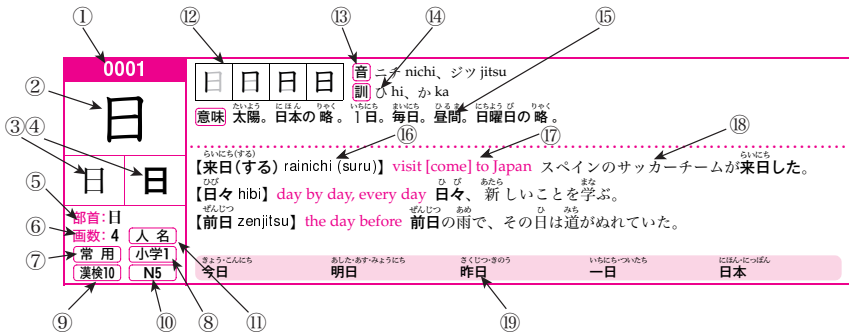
①
⑫
⑬
⑭
⑮
0001
日 日 日 日
音 ニチ nichi、ジツ jitsu
②
訓 ひ hi、か ka
日
意味 太陽(たいよう)。日本(にほん)の略(りゃく)。1日(いちにち)。毎日(まいにち)。昼間(ひるま)。日曜日(にちようび)の略(りゃく)。
③④
⑯
⑰
⑱
日 日
【来日(する)(らいにち(する)) rainichi (suru)】visit [come] to Japan スペインのサッカーチームが来日(らいにち)した。
⑤
部首:日
【日々(ひび) hibi】day by day, every day 日々(ひび)、新(あたら)しいことを学(まな)ぶ。
⑥
画数:4
人名
【前日(ぜんじつ) zenjitsu】the day before 前日(ぜんじつ)の雨(あめ)で、その日(ひ)は道(みち)がぬれていた。
⑦
常用
小学1
漢検10
N5
今日(きょう・こんにち)
明日(あした・あす・みょうにち)
昨日(さくじつ・きのう)
一日(いちにち・ついたち)
日本(にほん・にっぽん)
⑨
⑩
⑧
⑪
⑲